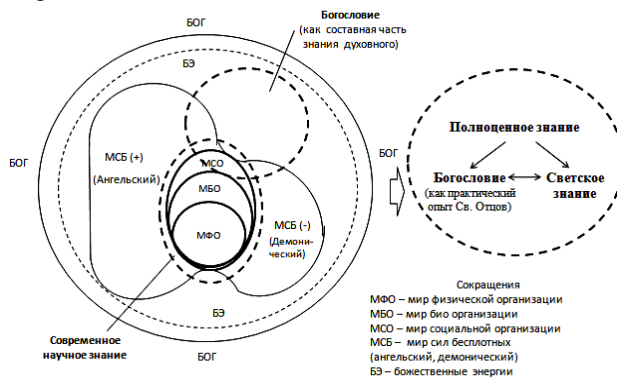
БОГ

Богословие (как составная часть знания духовного)

БЭ

БОГ

МСБ (+)

(Ангельский)

МСО

МБО

МФО

МСБ (-) (Демонический)

БОГ

Полноценное знание

Богословие (как практический опыт Св. Отцов)

Светское знание

БЭ

Современное научное знание

БОГ

Сокращения
МФО – мир физической организации
МБО – мир био организации
МСО – мир социальной организации
МСБ – мир сил бесплотных (ангельский, демонический)
БЭ – божественные энергии